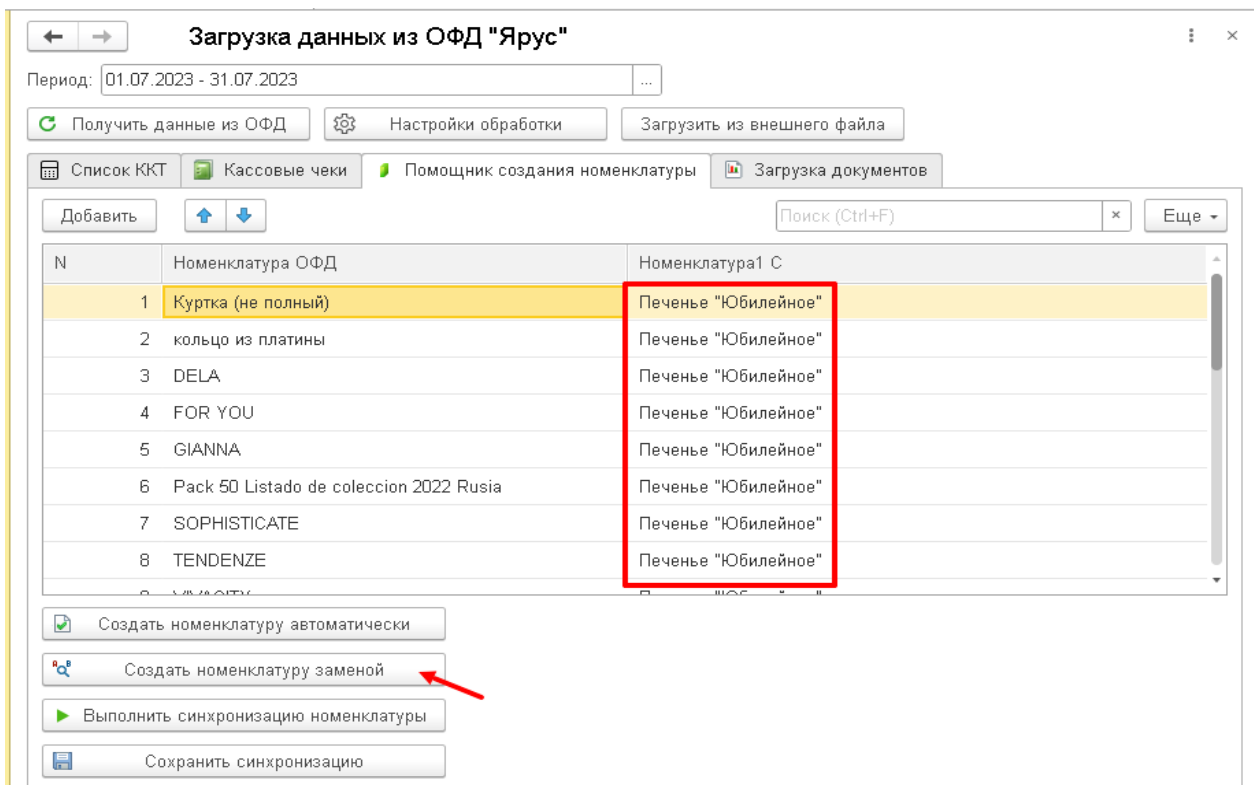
Загрузка данных из ОФД "Ярус"

Период: 01.07.2023 - 31.07.2023 ...

Получить данные из ОФД | Настройки обработки | Загрузить из внешнего файла

Список ККТ | Кассовые чеки | Помощник создания номенклатуры | Загрузка документов

Добавить

Поиск (Ctrl+F) × | Еще

| N | Номенклатура ОФД | Номенклатура1 С |
|---|---|---|
| 1 | Куртка (не полный) | Печенье "Юбилейное" |
| 2 | кольцо из платины | Печенье "Юбилейное" |
| 3 | DELA | Печенье "Юбилейное" |
| 4 | FOR YOU | Печенье "Юбилейное" |
| 5 | GIANNA | Печенье "Юбилейное" |
| 6 | Pack 50 Listado de coleccion 2022 Rusia | Печенье "Юбилейное" |
| 7 | SOPHISTICATE | Печенье "Юбилейное" |
| 8 | TENDENZE | Печенье "Юбилейное" |
| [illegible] | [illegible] | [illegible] |

Создать номенклатуру автоматически

Создать номенклатуру заменой

Выполнить синхронизацию номенклатуры

Сохранить синхронизацию